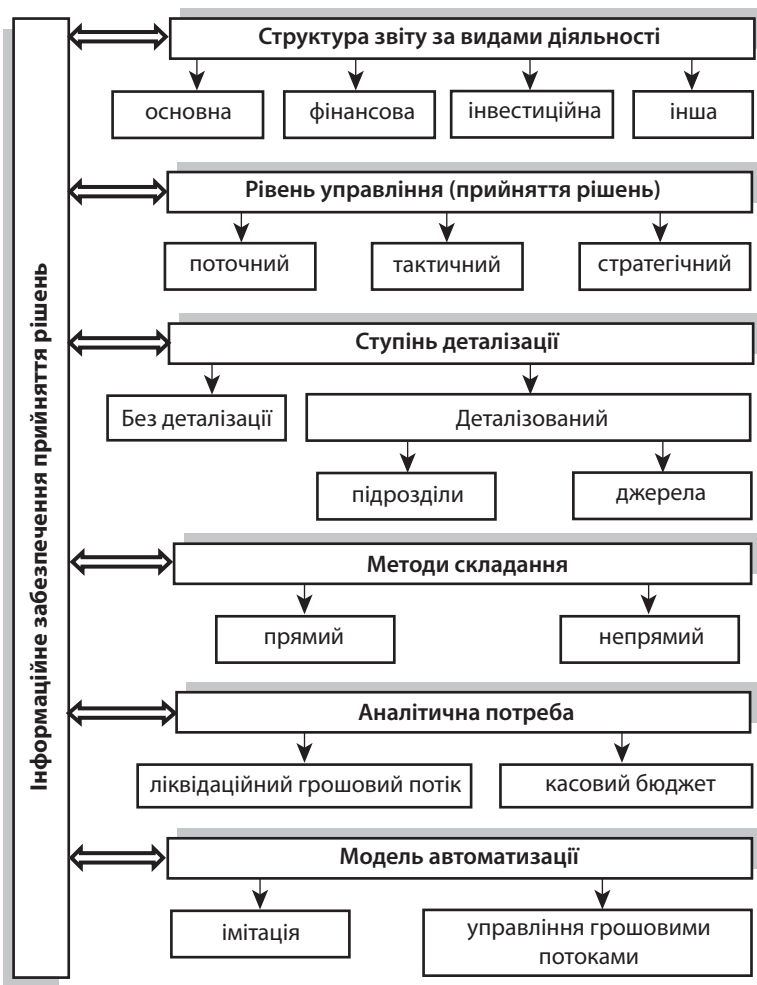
Інформаційне забезпечення прийняття рішень

Структура звіту за видами діяльності

основна

фінансова

інвестиційна

інша

Рівень управління (прийняття рішень)

поточний

тактичний

стратегічний

Ступінь деталізації

Без деталізації

Деталізований

підрозділи

джерела

Методи складання

прямий

непрямий

Аналітична потреба

ліквідаційний грошовий потік

касовий бюджет

Модель автоматизації

імітація

управління грошовими потоками